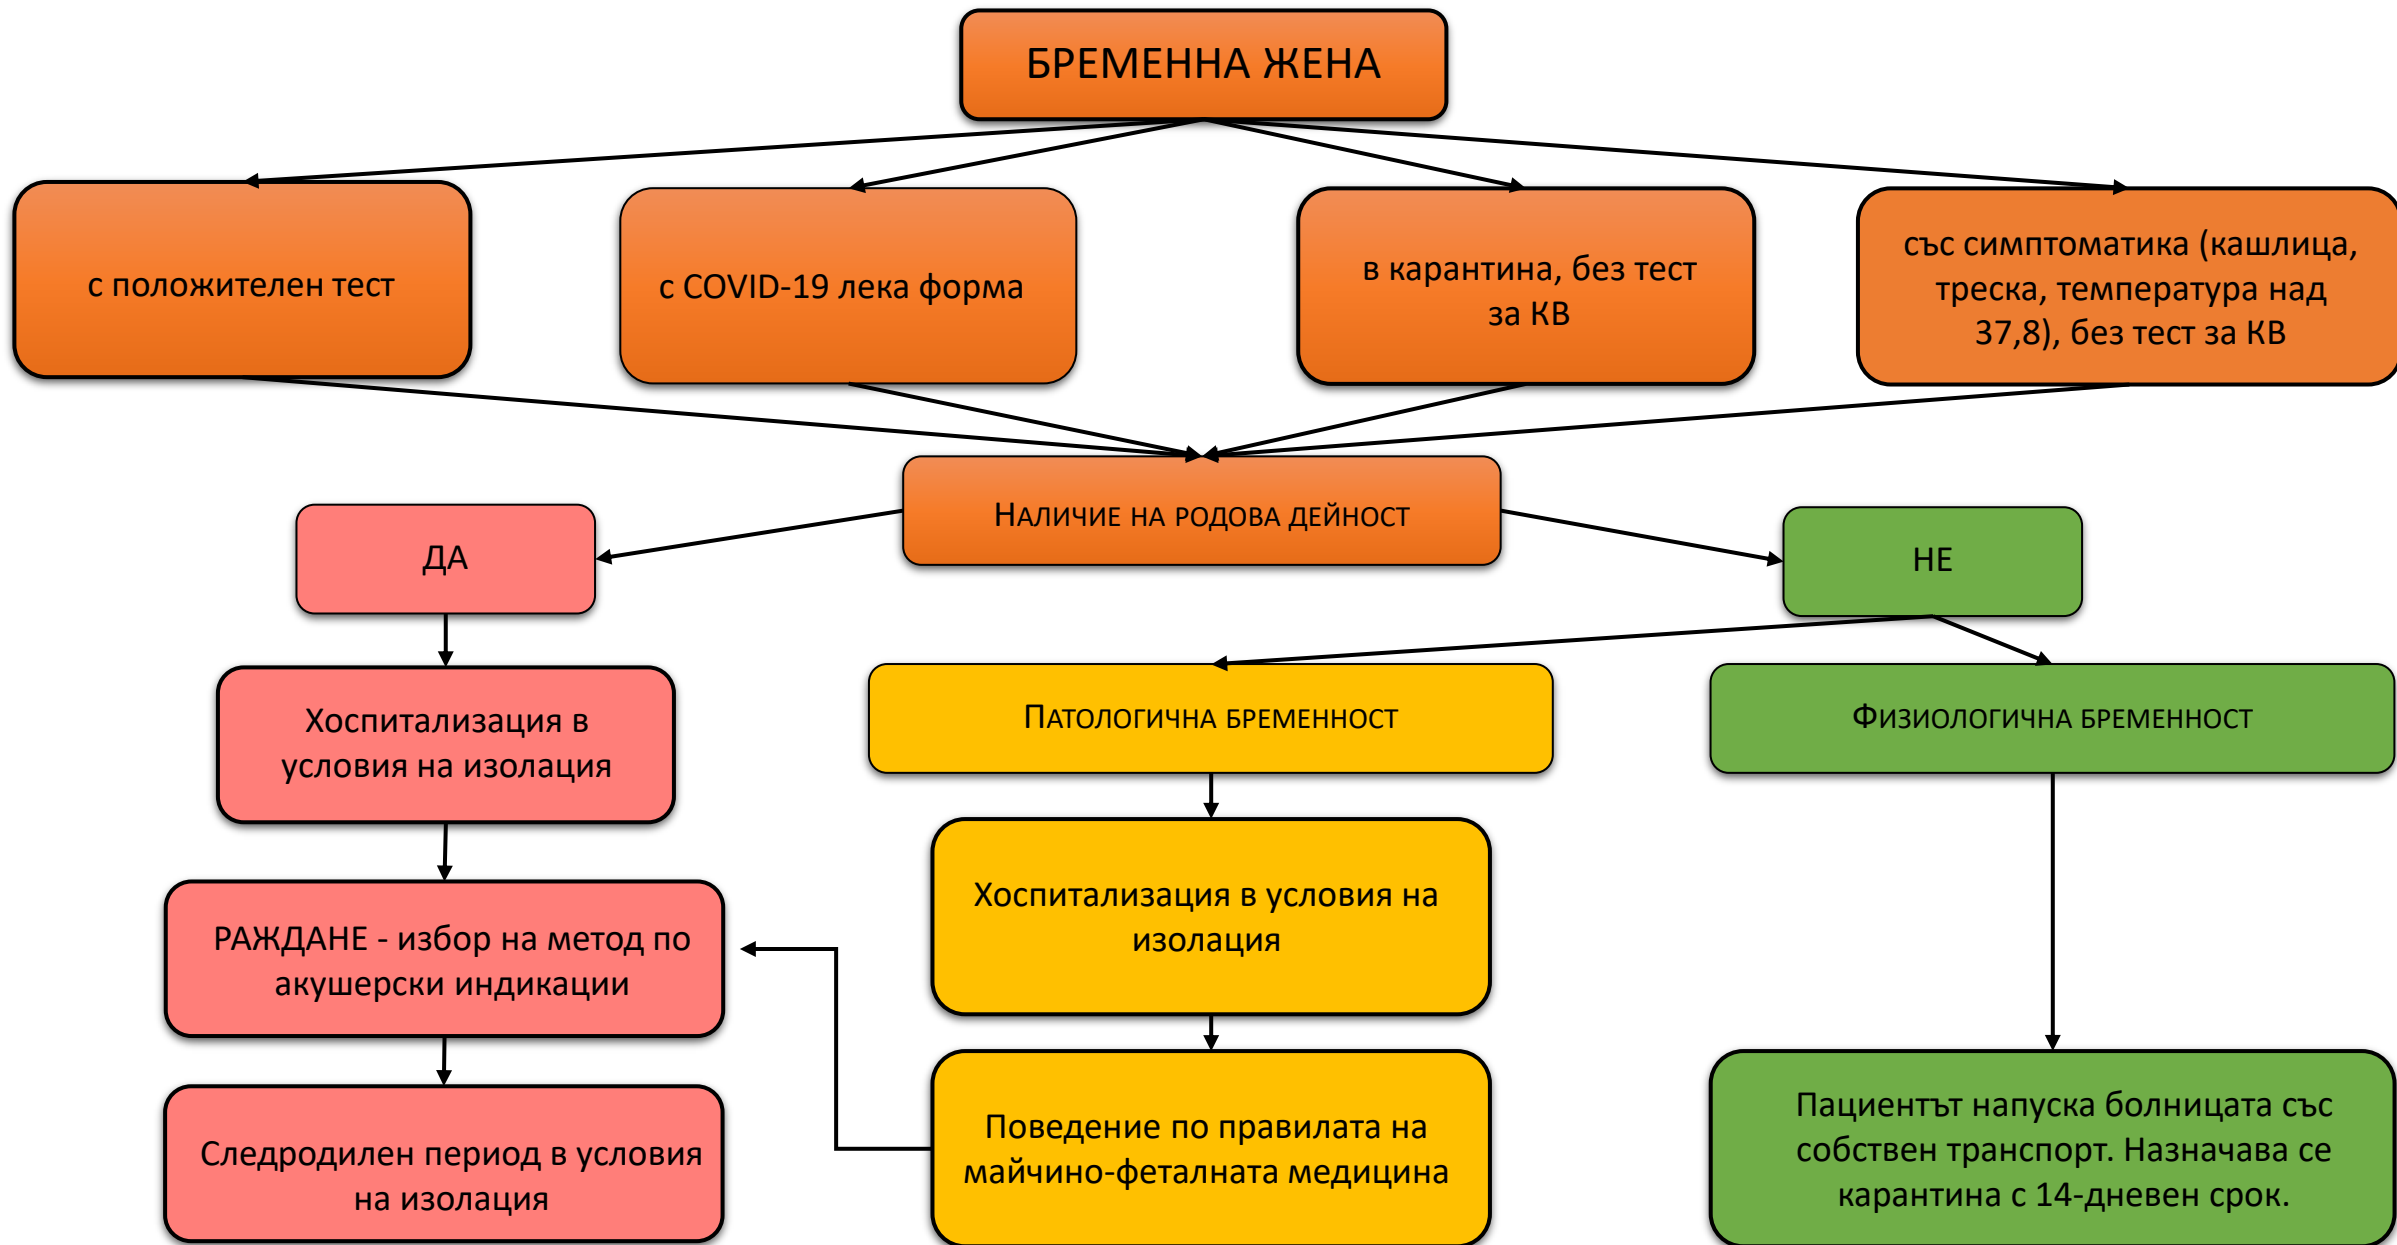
БРЕМЕННА ЖЕНА

с положителен тест

с COVID-19 лека форма

в карантина, без тест за КВ

със симптоматика (кашлица, треска, температура над 37,8), без тест за КВ

Наличие на родова дейност

ДА

НЕ

Хоспитализация в условия на изолация

Патологична бременност

Физиологична бременност

РАЖДАНЕ - избор на метод по акушерски индикации

Хоспитализация в условия на изолация

Следродилен период в условия на изолация

Поведение по правилата на майчино-феталната медицина

Пациентът напуска болницата със собствен транспорт. Назначава се карантина с 14-дневен срок.